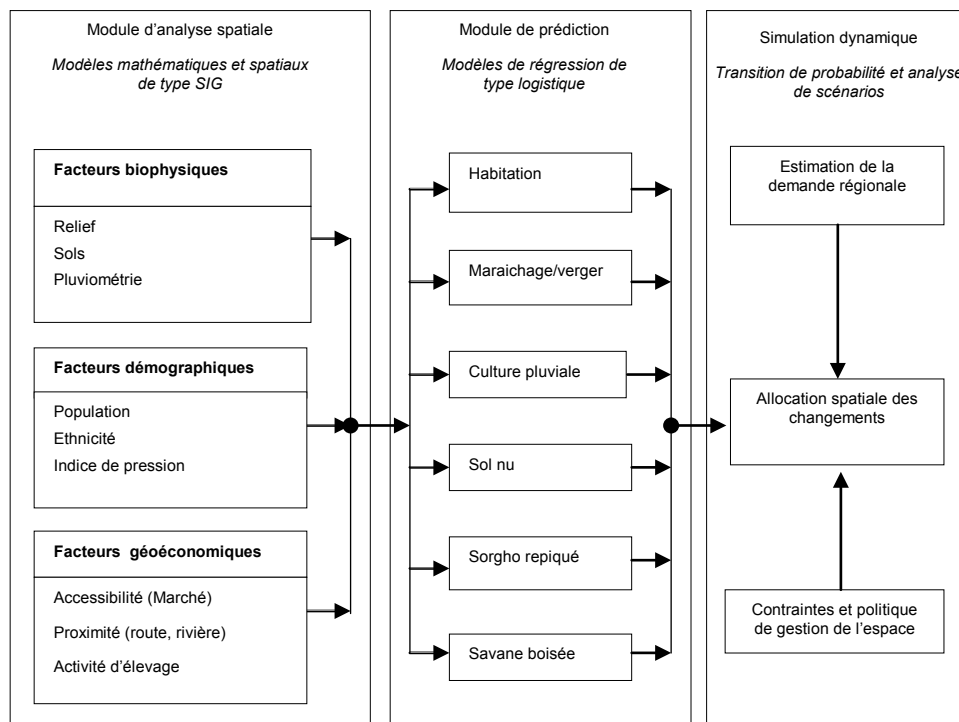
Module d'analyse spatiale

*Modèles mathématiques et spatiaux de type SIG*

**Facteurs biophysiques**

Relief
Sols
Pluviométrie

**Facteurs démographiques**

Population
Ethnicité
Indice de pression

**Facteurs géoéconomiques**

Accessibilité (Marché)
Proximité (route, rivière)
Activité d'élevage

Module de prédiction

*Modèles de régression de type logistique*

Habitation

Maraichage/verger

Culture pluviale

Sol nu

Sorgho repiqué

Savane boisée

Simulation dynamique

*Transition de probabilité et analyse de scénarios*

Estimation de la demande régionale

Allocation spatiale des changements

Contraintes et politique de gestion de l'espace